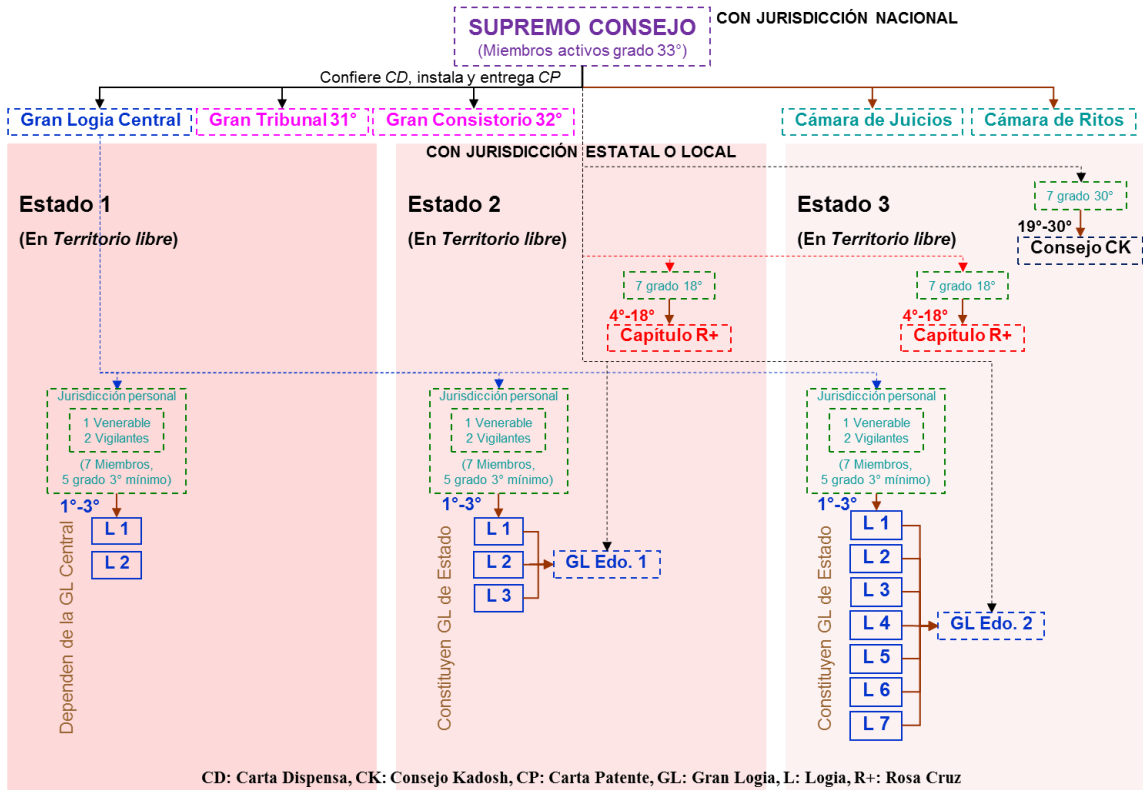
SUPREMO CONSEJO
(Miembros activos grado 33°)
CON JURISDICCIÓN NACIONAL

Confiere *CD*, instala y entrega *CP*

Gran Logia Central
Gran Tribunal 31°
Gran Consistorio 32°
Cámara de Juicios
Cámara de Ritos

CON JURISDICCIÓN ESTATAL O LOCAL

Estado 1
(En *Territorio libre*)

Estado 2
(En *Territorio libre*)

Estado 3
(En *Territorio libre*)

7 grado 30°
19°-30°
Consejo CK

7 grado 18°
4°-18°
Capítulo R+

7 grado 18°
4°-18°
Capítulo R+

Jurisdicción personal
1 Venerable
2 Vigilantes
(7 Miembros, 5 grado 3° mínimo)
1°-3°
L 1
L 2
Dependen de la GL Central

Jurisdicción personal
1 Venerable
2 Vigilantes
(7 Miembros, 5 grado 3° mínimo)
1°-3°
L 1
L 2
L 3
GL Edo. 1
Constituyen GL de Estado

Jurisdicción personal
1 Venerable
2 Vigilantes
(7 Miembros, 5 grado 3° mínimo)
1°-3°
L 1
L 2
L 3
L 4
L 5
L 6
L 7
GL Edo. 2
Constituyen GL de Estado

CD: Carta Dispensa, CK: Consejo Kadosh, CP: Carta Patente, GL: Gran Logia, L: Logia, R+: Rosa Cruz